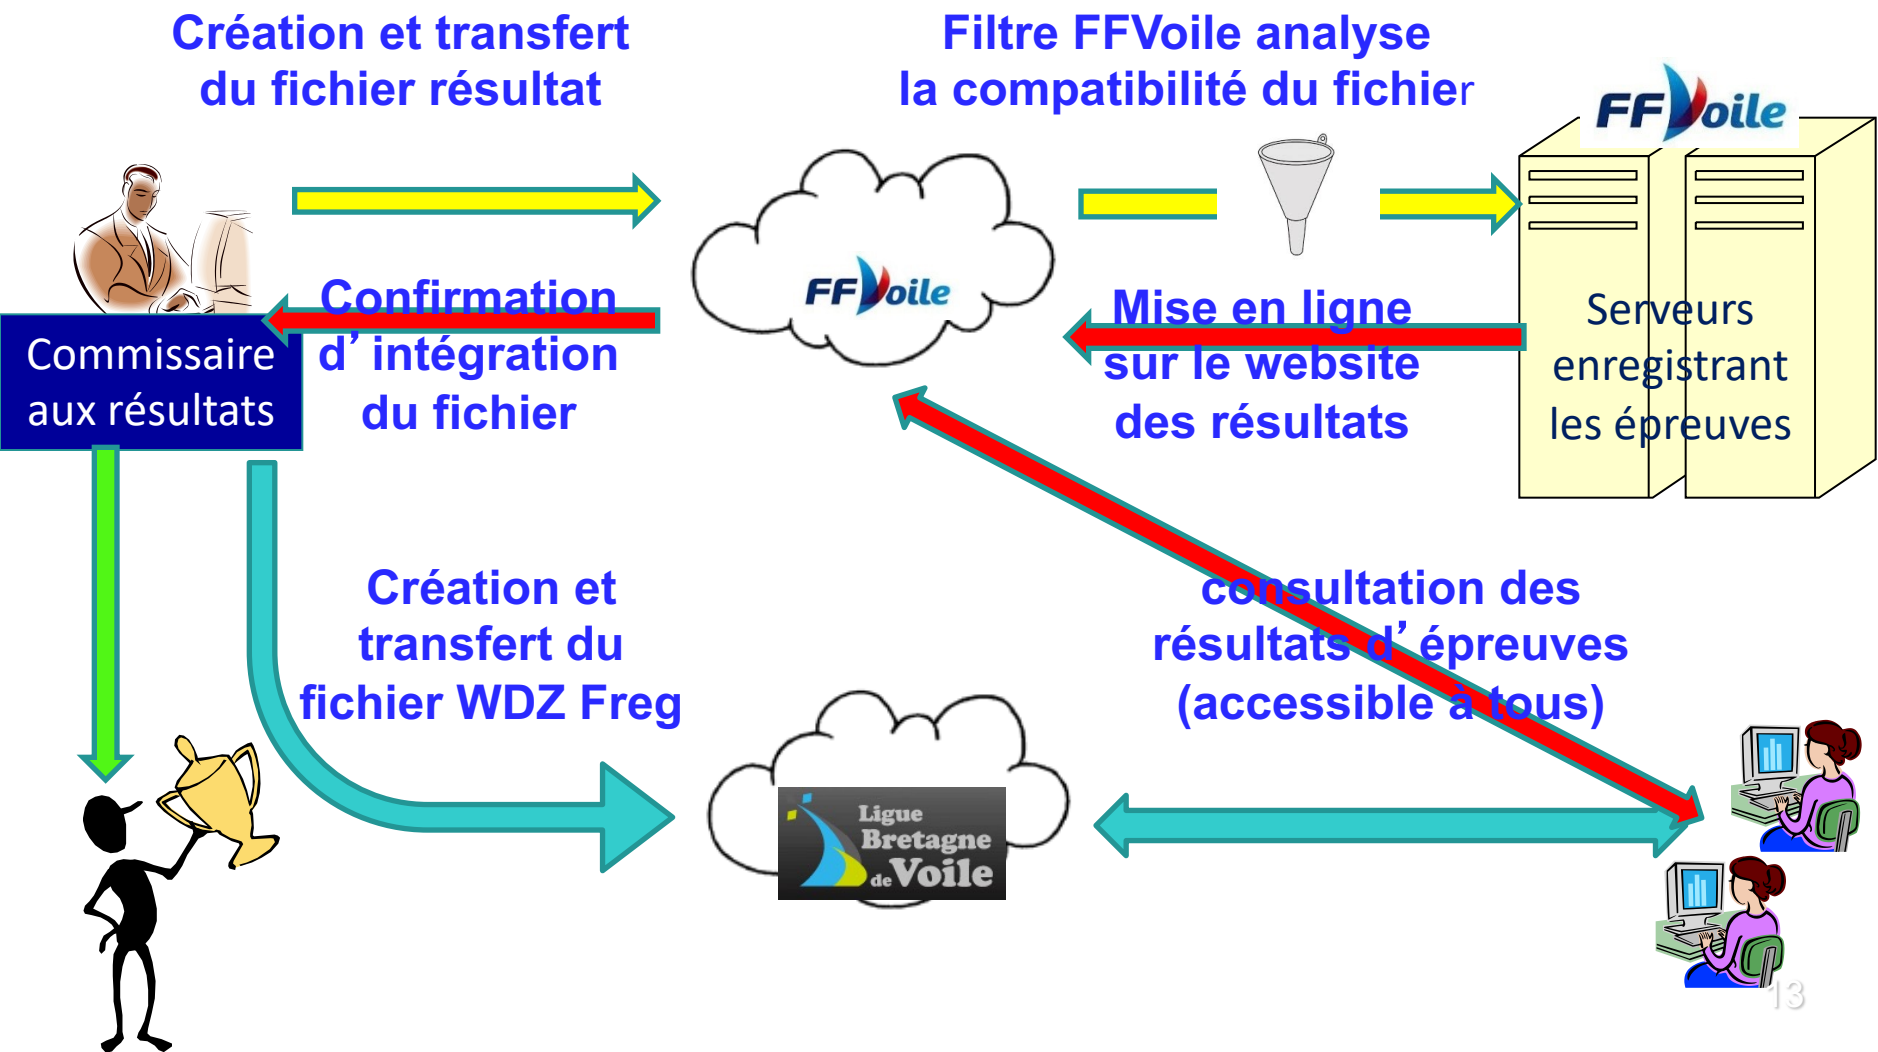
Création et transfert du fichier résultat

Filtre FFVoile analyse la compatibilité du fichier

FFVoile

FFVoile

Commissaire aux résultats

Confirmation d'intégration du fichier

Mise en ligne sur le website des résultats

Serveurs enregistrant les épreuves

Création et transfert du fichier WDZ Freg

consultation des résultats d'épreuves (accessible à tous)

Ligue Bretagne de Voile

13